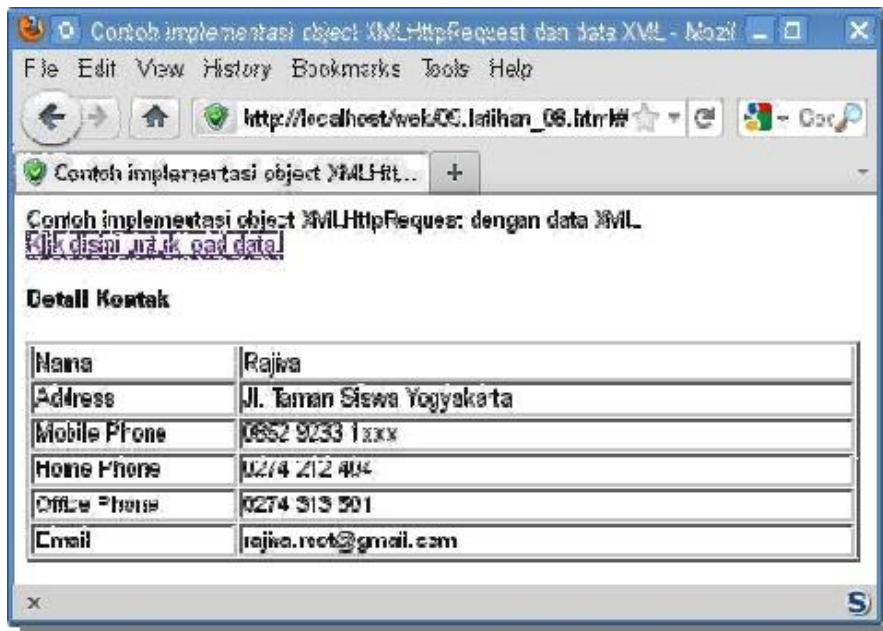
Contoh implementasi object XMLHttpRequest dan data XML - Mozil

File Edit View History Bookmarks Tools Help

http://localhost/web/06.latihan_06.html#

Goo

Contoh implementasi object XMLHtt...

+

Contoh implementasi object XMLHttpRequest dengan data XML
Klik disini untuk load data!

Detail Kontak

| Nama | Rajiva |
|---|---|
| Address | Jl. Taman Siswa Yogyakarta |
| Mobile Phone | 0852 9233 1xxx |
| Home Phone | 0274 212 404 |
| Office Phone | 0274 313 501 |
| Email | rajiva.root@gmail.com |

x

S